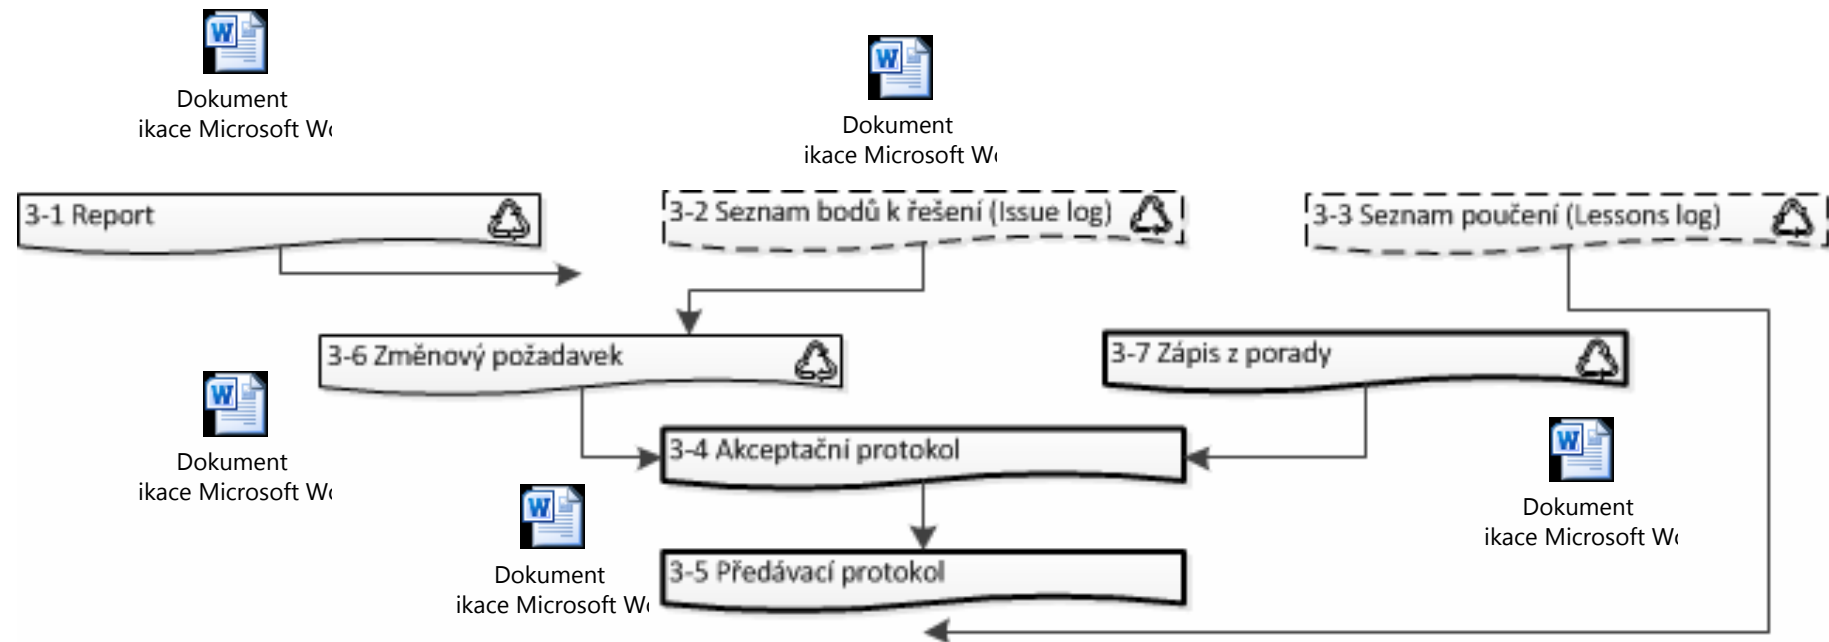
Dokument
ikace Microsoft W

Dokument
ikace Microsoft W

3-1 Report

3-2 Seznam bodů k řešení (Issue log)

3-3 Seznam poučení (Lessons log)

3-6 Změnový požadavek

3-7 Zápis z porady

Dokument
ikace Microsoft W

3-4 Akceptační protokol

Dokument
ikace Microsoft W

Dokument
ikace Microsoft W

3-5 Předávací protokol